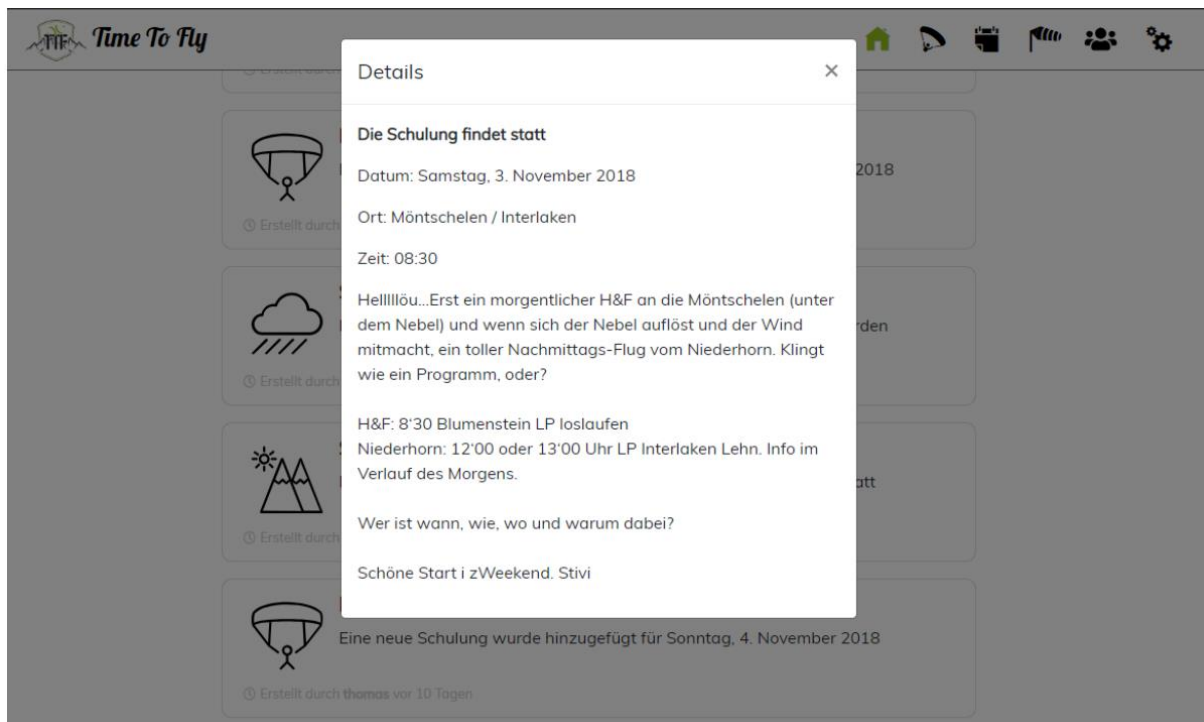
TTF Time To Fly

Erstellt durch

2018

Erstellt durch

rden

Erstellt durch

att

Erstellt durch

Details ×

Die Schulung findet statt

Datum: Samstag, 3. November 2018

Ort: Möntschelen / Interlaken

Zeit: 08:30

Helllllöu...Erst ein morgentlicher H&F an die Möntschelen (unter dem Nebel) und wenn sich der Nebel auflöst und der Wind mitmacht, ein toller Nachmittags-Flug vom Niederhorn. Klingt wie ein Programm, oder?

H&F: 8'30 Blumenstein LP loslaufen
Niederhorn: 12'00 oder 13'00 Uhr LP Interlaken Lehn. Info im Verlauf des Morgens.

Wer ist wann, wie, wo und warum dabei?

Schöne Start i zWeekend. Stivi

Eine neue Schulung wurde hinzugefügt für Sonntag, 4. November 2018

Erstellt durch thomas vor 10 Tagen